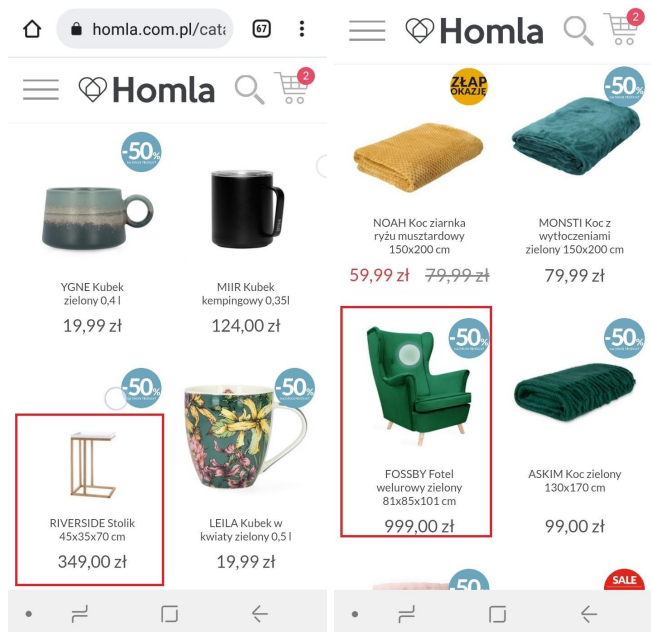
homla.com.pl/cata

67

Homla

2

-50%

YGNE Kubek zielony 0,4 l

19,99 zł

MIIR Kubek kempingowy 0,35l

124,00 zł

-50%

-50%

RIVERSIDE Stolik 45x35x70 cm

349,00 zł

LEILA Kubek w kwiaty zielony 0,5 l

19,99 zł

Homla

2

ZŁAP OKAZJĘ

-50%

NOAH Koc ziarnka ryżu musztardowy 150x200 cm

59,99 zł 79,99 zł

MONSTI Koc z wytłoczeniami zielony 150x200 cm

79,99 zł

-50%

-50%

FOSSBY Fotel welurowy zielony 81x85x101 cm

999,00 zł

ASKIM Koc zielony 130x170 cm

99,00 zł

-50

SALE